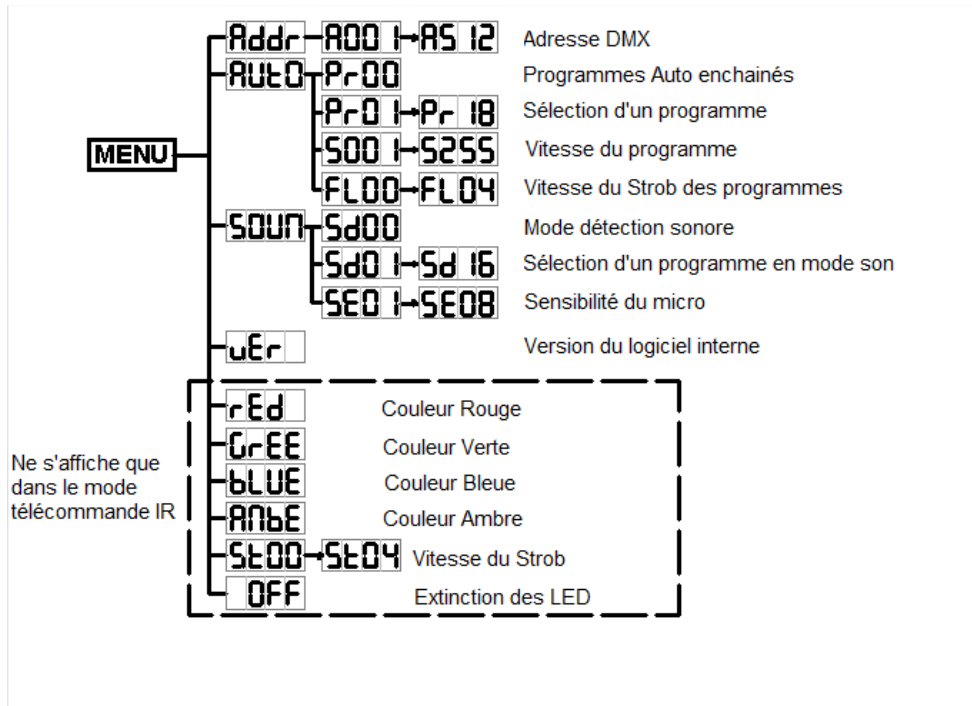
MENU

Addr — A001 → A512 Adresse DMX

AUtO — Pr00 Programmes Auto enchainés

Pr01 → Pr18 Sélection d'un programme

S001 → S255 Vitesse du programme

FL00 → FL04 Vitesse du Strob des programmes

SOUN — Sd00 Mode détection sonore

Sd01 → Sd16 Sélection d'un programme en mode son

SE01 → SE08 Sensibilité du micro

uEr Version du logiciel interne

Ne s'affiche que dans le mode télécommande IR

rEd Couleur Rouge

GrEE Couleur Verte

bLUE Couleur Bleue

AnbE Couleur Ambre

St00 → St04 Vitesse du Strob

OFF Extinction des LED